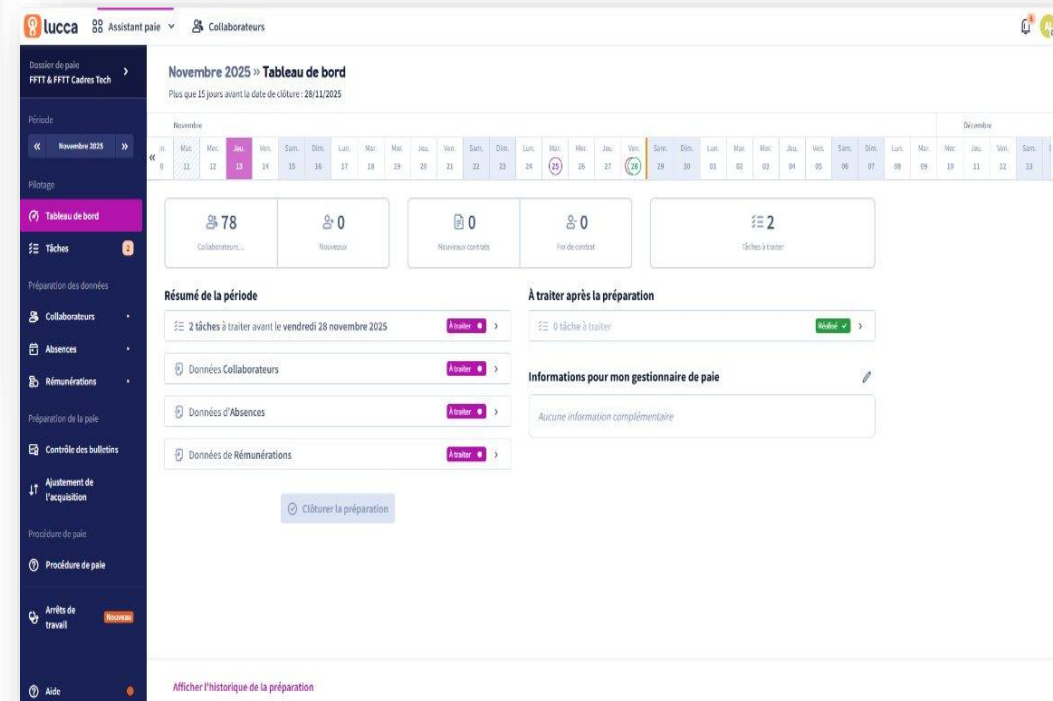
lucca Assistant paie Collaborateurs

Dossier de paie
FFTT & FFTT Cadres Tech

Période
« Novembre 2025 »

Pilotage
Tableau de bord
Tâches 2

Préparation des données
Collaborateurs
Absences
Rémunérations

Préparation de la paie
Contrôle des bulletins
Ajustement de l'acquisition

Procédure de paie
Procédure de paie

Arrêts de travail Nouveau

Aide

Novembre 2025 » Tableau de bord
Plus que 15 jours avant la date de clôture : 28/11/2025

Novembre
Décembre

| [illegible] | Mar. | Mer. | Jeu. | Ven. | Sam. | Dim. | Lun. | Mar. | Mer. | Jeu. | Ven. | Sam. | Dim. | Lun. | Mar. | Mer. | Jeu. | Ven. | Sam. | Dim. | Lun. | Mar. | Mer. | Jeu. | Ven. | Sam. | Dim. | Lun. | Mar. | Mer. | Jeu. | Ven. | Sam. |
|---|---|---|---|---|---|---|---|---|---|---|---|---|---|---|---|---|---|---|---|---|---|---|---|---|---|---|---|---|---|---|---|---|---|
| 0 | 11 | 12 | 13 | 14 | 15 | 16 | 17 | 18 | 19 | 20 | 21 | 22 | 23 | 24 | 25 | 26 | 27 | 28 | 29 | 30 | 01 | 02 | 03 | 04 | 05 | 06 | 07 | 08 | 09 | 10 | 11 | 12 | 13 |

78
Collaborateurs...

0
Nouveaux

0
Nouveaux contrats

0
Fin de contrat

2
Tâches à traiter

Résumé de la période
2 tâches à traiter avant le vendredi 28 novembre 2025 À traiter
Données Collaborateurs À traiter
Données d'Absences À traiter
Données de Rémunérations À traiter

Clôturer la préparation

À traiter après la préparation
0 tâche à traiter Réalisé

Informations pour mon gestionnaire de paie
Aucune information complémentaire

Afficher l'historique de la préparation